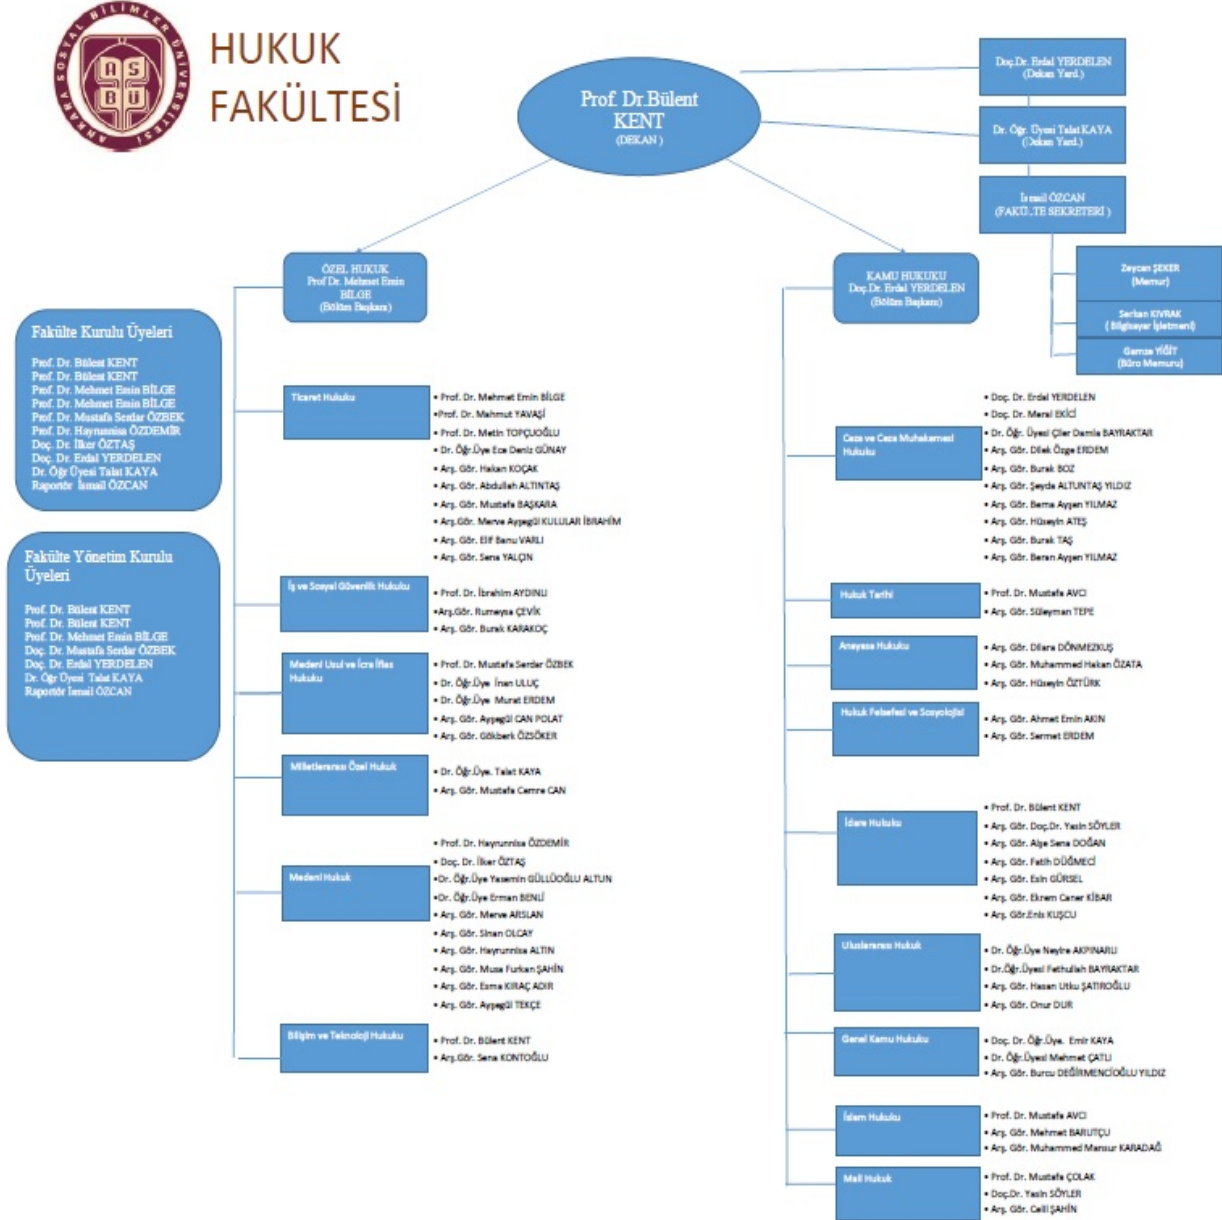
ANKARA SOSYAL BİLİMLER ÜNİVERSİTESİ
ASBÜ

HUKUK FAKÜLTESİ

Prof. Dr.Bülent KENT
(DEKAN)

Doç.Dr. Erdal YERDELEN
(Dekan Yard.)

Dr. Öğr. Üyesi Talat KAYA
(Dekan Yard.)

İsmail ÖZCAN
(FAKÜLTE SEKRETERİ)

Zeycan ŞEKER
(Memur)

Serkan KIVRAK
(Bilgisayar İşletmeni)

Gamze YİĞİT
(Büro Memuru)

ÖZEL HUKUK
Prof Dr. Mehmet Emin BİLGE
(Bölüm Başkanı)

KAMU HUKUKU
Doç.Dr. Erdal YERDELEN
(Bölüm Başkanı)

Fakülte Kurulu Üyeleri

Prof. Dr. Bülent KENT
Prof. Dr. Bülent KENT
Prof. Dr. Mehmet Emin BİLGE
Prof. Dr. Mehmet Emin BİLGE
Prof. Dr. Mustafa Serdar ÖZBEK
Prof. Dr. Hayrunnisa ÖZDEMİR
Doç. Dr. İlker ÖZTAŞ
Doç. Dr. Erdal YERDELEN
Dr. Öğr Üyesi Talat KAYA
Raportör İsmail ÖZCAN

Fakülte Yönetim Kurulu Üyeleri

Prof. Dr. Bülent KENT
Prof. Dr. Bülent KENT
Prof. Dr. Mehmet Emin BİLGE
Doç. Dr. Mustafa Serdar ÖZBEK
Doç. Dr. Erdal YERDELEN
Dr. Öğr Üyesi Talat KAYA
Raportör İsmail ÖZCAN

Ticaret Hukuku
• Prof. Dr. Mehmet Emin BİLGE
•Prof. Dr. Mahmut YAVAŞİ
• Prof. Dr. Metin TOPÇUOĞLU
• Dr. Öğr.Üye Ece Deniz GÜNAY
• Arş. Gör. Hakan KOÇAK
• Arş. Gör. Abdullah ALTINTAŞ
• Arş. Gör. Mustafa BAŞKARA
• Arş.Gör. Merve Ayşegül KULULAR İBRAHİM
• Arş. Gör. Elif Banu VARLI
• Arş. Gör. Sena YALÇIN

İş ve Sosyal Güvenlik Hukuku
• Prof. Dr. İbrahim AYDINLI
•Arş.Gör. Rumeysa ÇEVİK
• Arş. Gör. Burak KARAKOÇ

Medeni Usul ve İcra İflas Hukuku
• Prof. Dr. Mustafa Serdar ÖZBEK
• Dr. Öğr.Üye İnan ULUÇ
• Dr. Öğr.Üye Murat ERDEM
• Arş. Gör. Ayşegül CAN POLAT
• Arş. Gör. Gökberk ÖZSÖKER

Milletlerarası Özel Hukuk
• Dr. Öğr.Üye. Talat KAYA
• Arş. Gör. Mustafa Cemre CAN

Medeni Hukuk
• Prof. Dr. Hayrunnisa ÖZDEMİR
• Doç. Dr. İlker ÖZTAŞ
•Dr. Öğr.Üye Yasemin GÜLLÜOĞLU ALTUN
•Dr. Öğr.Üye Erman BENLİ
• Arş. Gör. Merve ARSLAN
• Arş. Gör. Sinan OLCAY
• Arş. Gör. Hayrunnisa ALTIN
• Arş. Gör. Musa Furkan ŞAHİN
• Arş. Gör. Esma KIRAÇ ADIR
• Arş. Gör. Ayşegül TEKÇE

Bilişim ve Teknoloji Hukuku
• Prof. Dr. Bülent KENT
• Arş.Gör. Sena KONTOĞLU

Ceza ve Ceza Muhakemesi Hukuku
• Doç. Dr. Erdal YERDELEN
• Doç. Dr. Meral EKİCİ
• Dr. Öğr. Üyesi Çiler Damla BAYRAKTAR
• Arş. Gör. Dilek Özge ERDEM
• Arş. Gör. Burak BOZ
• Arş. Gör. Şeyda ALTUNTAŞ YILDIZ
• Arş. Gör. Berna Ayşen YILMAZ
• Arş. Gör. Hüseyin ATEŞ
• Arş. Gör. Burak TAŞ
• Arş. Gör. Beran Ayşen YILMAZ

Hukuk Tarihi
• Prof. Dr. Mustafa AVCI
• Arş. Gör. Süleyman TEPE

Anayasa Hukuku
• Arş. Gör. Dilara DÖNMEZKUŞ
• Arş. Gör. Muhammed Hakan ÖZATA
• Arş. Gör. Hüseyin ÖZTÜRK

Hukuk Felsefesi ve Sosyolojisi
• Arş. Gör. Ahmet Emin AKIN
• Arş. Gör. Sermet ERDEM

İdare Hukuku
• Prof. Dr. Bülent KENT
• Arş. Gör. Doç.Dr. Yasin SÖYLER
• Arş. Gör. Ayşe Sena DOĞAN
• Arş. Gör. Fatih DÜĞMECİ
• Arş. Gör. Esin GÜRSEL
• Arş. Gör. Ekrem Caner KİBAR
• Arş. Gör.Enis KUŞCU

Uluslararası Hukuk
• Dr. Öğr.Üye Neyire AKPINARLI
• Dr.Öğr.Üyesi Fethullah BAYRAKTAR
• Arş. Gör. Hasan Utku ŞATIROĞLU
• Arş. Gör. Onur DUR

Genel Kamu Hukuku
• Doç. Dr. Öğr.Üye. Emir KAYA
• Dr. Öğr.Üyesi Mehmet ÇATLI
• Arş. Gör. Burcu DEĞİRMENCİOĞLU YILDIZ

İslam Hukuku
• Prof. Dr. Mustafa AVCI
• Arş. Gör. Mehmet BARUTÇU
• Arş. Gör. Muhammed Mansur KARADAĞ

Mali Hukuk
• Prof. Dr. Mustafa ÇOLAK
• Doç.Dr. Yasin SÖYLER
• Arş. Gör. Celil ŞAHİN